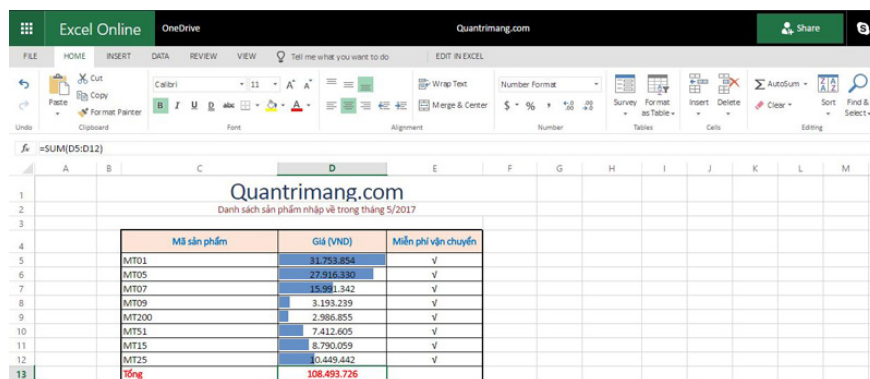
Excel Online OneDrive Quantrimang.com Share

FILE HOME INSERT DATA REVIEW VIEW Tell me what you want to do EDIT IN EXCEL

Undo Paste Cut Copy Format Painter Clipboard Calibri 11 Font Wrap Text Merge & Center Alignment Number Format $ % Number Survey Format as Table Tables Insert Delete Cells AutoSum Clear Sort Find & Select Editing

fx =SUM(D5:D12)

| | A | B | C | D | E | F | G | H | I | J | K | L | M |
|---|---|---|---|---|---|---|---|---|---|---|---|---|---|
| 1 | | | Quantrimang.com | | | | | | | | | | |
| 2 | | | Danh sách sản phẩm nhập về trong tháng 5/2017 | | | | | | | | | | |
| 3 | | | | | | | | | | | | | |
| 4 | | | Mã sản phẩm | Giá (VND) | Miễn phí vận chuyển | | | | | | | | |
| 5 | | | MT01 | 31.753.854 | √ | | | | | | | | |
| 6 | | | MT05 | 27.916.330 | √ | | | | | | | | |
| 7 | | | MT07 | 15.991.342 | √ | | | | | | | | |
| 8 | | | MT09 | 3.193.239 | √ | | | | | | | | |
| 9 | | | MT200 | 2.986.855 | √ | | | | | | | | |
| 10 | | | MT51 | 7.412.605 | √ | | | | | | | | |
| 11 | | | MT15 | 8.790.059 | √ | | | | | | | | |
| 12 | | | MT25 | 10.449.442 | √ | | | | | | | | |
| 13 | | | Tổng | 108.493.726 | | | | | | | | | |